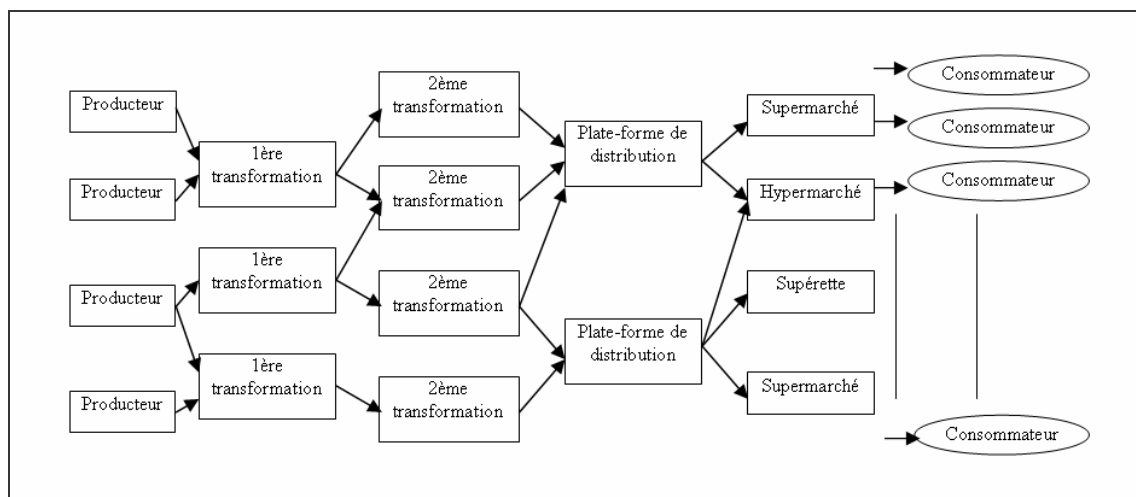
Producteur
Producteur
Producteur
Producteur
1ère transformation
1ère transformation
1ère transformation
2ème transformation
2ème transformation
2ème transformation
2ème transformation
Plate-forme de distribution
Plate-forme de distribution
Supermarché
Hypermarché
Supérette
Supermarché
Consommateur
Consommateur
Consommateur
Consommateur